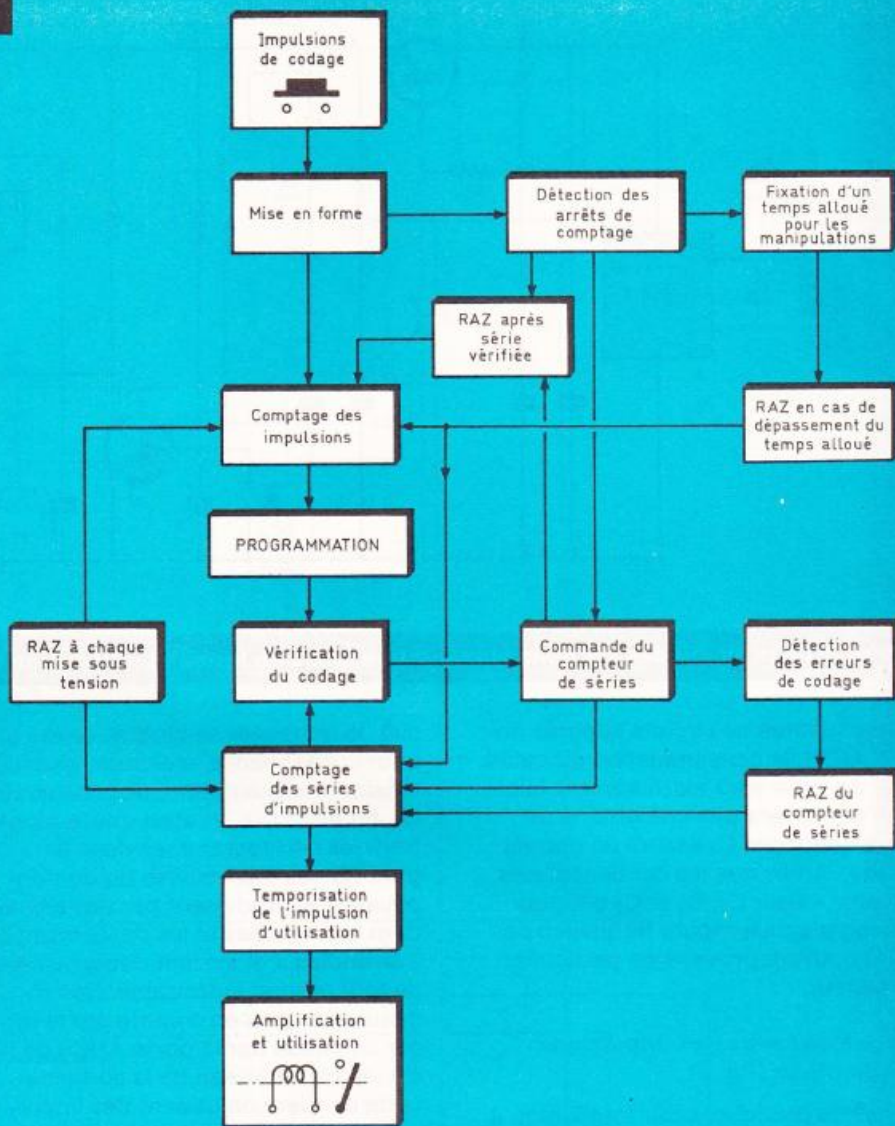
Impulsions de codage

Mise en forme

Détection des arrêts de comptage

Fixation d'un temps alloué pour les manipulations

RAZ après série vérifiée

Comptage des impulsions

RAZ en cas de dépassement du temps alloué

PROGRAMMATION

RAZ à chaque mise sous tension

Vérification du codage

Commande du compteur de séries

Détection des erreurs de codage

Comptage des séries d'impulsions

RAZ du compteur de séries

Temporisation de l'impulsion d'utilisation

Amplification et utilisation